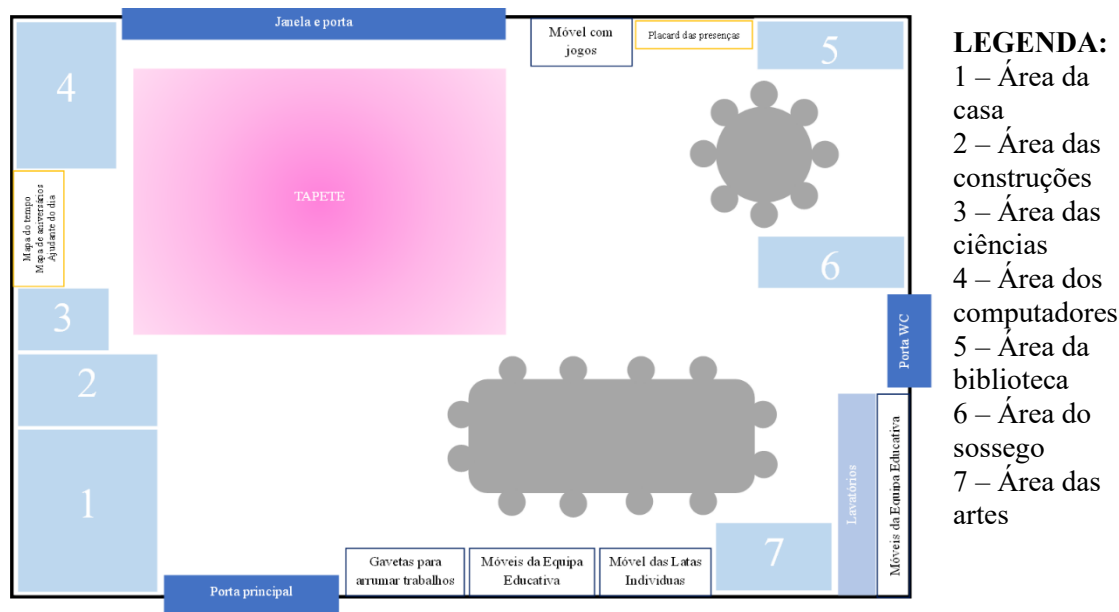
Janela e porta

Móvel com jogos

Placard das presenças

5

4

TAPETE

Mapa do tempo
Mapa de aniversários
Ajudante do dia

6

3

Porta WC

2

1

Lavatórios

Móveis da Equipa Educativa

7

Gavetas para arrumar trabalhos

Móveis da Equipa Educativa

Móvel das Latas Individuas

Porta principal

LEGENDA:
1 – Área da casa
2 – Área das construções
3 – Área das ciências
4 – Área dos computadores
5 – Área da biblioteca
6 – Área do sossego
7 – Área das artes